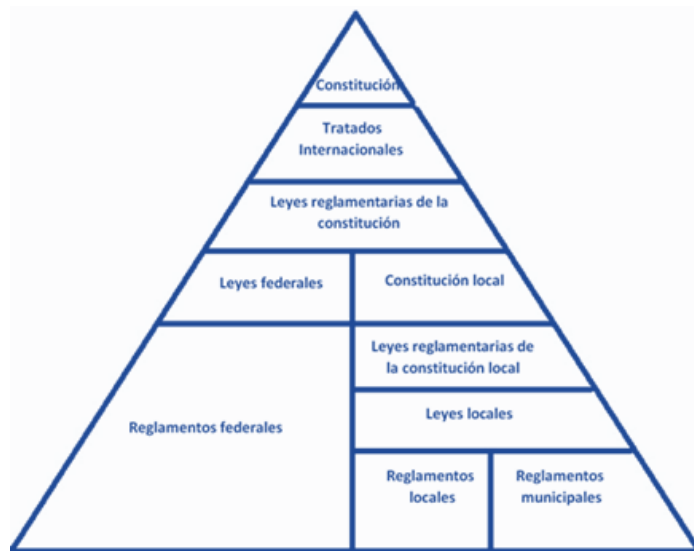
Constitución

Tratados Internacionales

Leyes reglamentarias de la constitución

Leyes federales

Constitución local

Leyes reglamentarias de la constitución local

Reglamentos federales

Leyes locales

Reglamentos locales

Reglamentos municipales